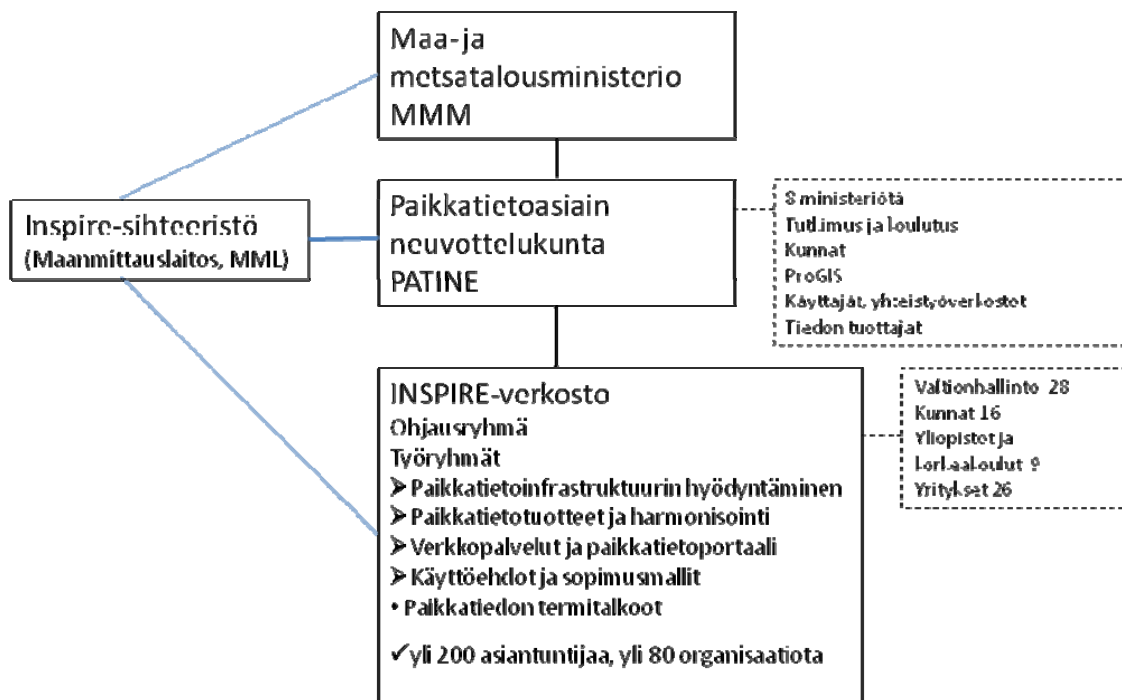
Maa-ja metsatalousministerio MMM

Inspire-sihteeristö (Maanmittauslaitos, MML)

Paikkatietoasiain neuvottelukunta PATINE

8 ministeriötä
Tutkimus ja koulutus
Kunnat
ProGIS
Käyttäjät, yhteistyöverkostot
Tiedon tuottajat

INSPIRE-verkosto
Ohjausryhmä
Työryhmät
➢ Paikkatietoinfrastruktuurin hyödyntäminen
➢ Paikkatietotuotteet ja harmonisointi
➢ Verkkopalvelut ja paikkatietoportaali
➢ Käyttöehdot ja sopimusmallit
• Paikkatiedon termitalkoot

✓yli 200 asiantuntijaa, yli 80 organisaatiota

Valtionhallinto 28
Kunnat 16
Yliopistot ja korkeakoulut 9
Yritykset 26